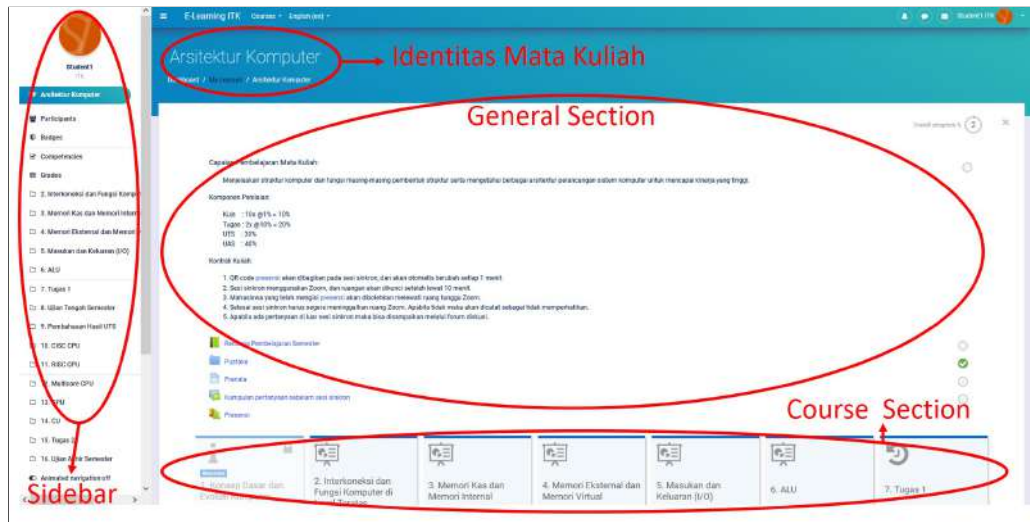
E-Learning ITK Courses English (en)

Student1 ITK

Student1
ITK

Arsitektur Komputer

Participants
Badges
Competencies
Grades
2. Interkoneksi dan Fungsi Kompu
3. Memori Kas dan Memori Intern
4. Memori Eksternal dan Memori V
5. Masukan dan Keluaran (I/O)
6. ALU
7. Tugas 1
8. Ujian Tengah Semester
9. Pembahasan Hasil UTS
10. CISC CPU
11. RISC CPU
12. Multicore CPU
13. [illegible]PM
14. CU
15. Tugas 2
16. Ujian Akhir Semester
Animated navigation off

Sidebar

Arsitektur Komputer

Identitas Mata Kuliah

Dashboard / My courses / Arsitektur Komputer

General Section

Unstall progress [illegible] 2

Capaian Pembelajaran Mata Kuliah:

Menjelaskan struktur komputer dan fungsi masing-masing pembentuk struktur serta mengetahui berbagai arsitektur perancangan sistem komputer untuk mencapai kinerja yang tinggi.

Komponen Penilaian:

Kuis : 10x @1% = 10%
Tugas : 2x @10% = 20%
UTS : 30%
UAS : 40%

Kontrak Kuliah:

1. QR code presensi akan ditagihkan pada sesi sinkron, dan akan otomatis berubah setiap 7 menit.
2. Sesi sinkron menggunakan Zoom, dan ruangan akan ditutup setelah lewat 10 menit.
3. Mahasiswa yang telah mengisi presensi akan dikeluarkan melewati ruang tunggu Zoom.
4. Selama sesi sinkron harus segera meninggalkan ruang Zoom. Apabila tidak mau akan dicatat sebagai tidak memperhatikan.
5. Apabila ada pertanyaan di luar sesi sinkron maka bisa disampaikan melalui forum diskusi.

Rencana Pembelajaran Semester
Pustaka
Presensi
Kumpulan pertanyaan sebelum sesi sinkron
Presensi

Course Section

1. Konsep Dasar dan Evolusi Komputer
2. Interkoneksi dan Fungsi Komputer di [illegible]
3. Memori Kas dan Memori Internal
4. Memori Eksternal dan Memori Virtual
5. Masukan dan Keluaran (I/O)
6. ALU
7. Tugas 1